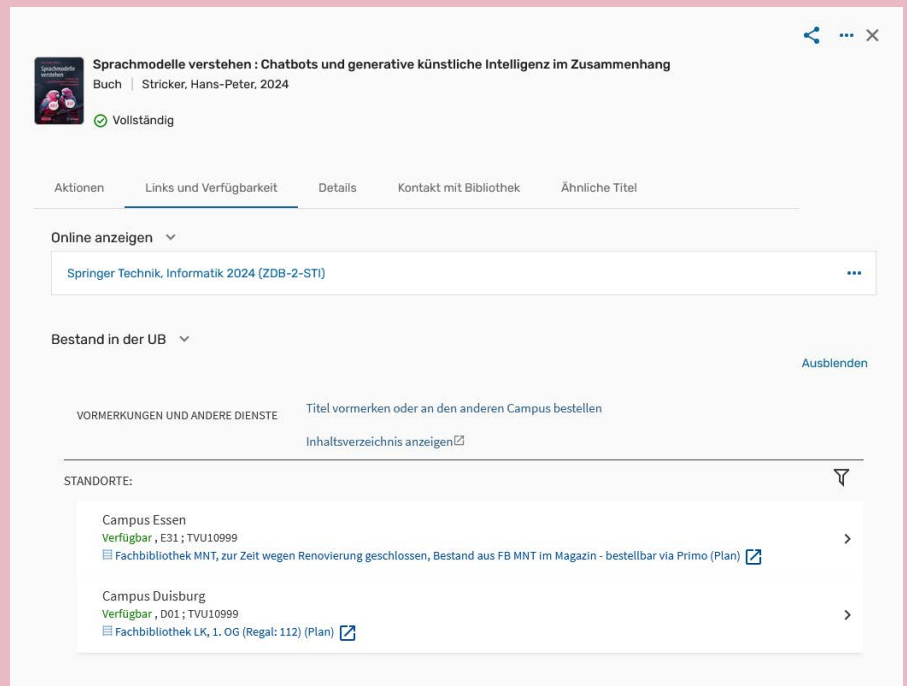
Sprachmodelle verstehen

Sprachmodelle verstehen : Chatbots und generative künstliche Intelligenz im Zusammenhang
Buch | Stricker, Hans-Peter, 2024
Vollständig

Aktionen | Links und Verfügbarkeit | Details | Kontakt mit Bibliothek | Ähnliche Titel

Online anzeigen

Springer Technik, Informatik 2024 (ZDB-2-STI)

Bestand in der UB

Ausblenden

VORMERKUNGEN UND ANDERE DIENSTE
Titel vormerken oder an den anderen Campus bestellen
Inhaltsverzeichnis anzeigen

STANDORTE:

Campus Essen
Verfügbar , E31 ; TVU10999
Fachbibliothek MNT, zur Zeit wegen Renovierung geschlossen, Bestand aus FB MNT im Magazin - bestellbar via Primo (Plan)

Campus Duisburg
Verfügbar , D01 ; TVU10999
Fachbibliothek LK, 1. OG (Regal: 112) (Plan)